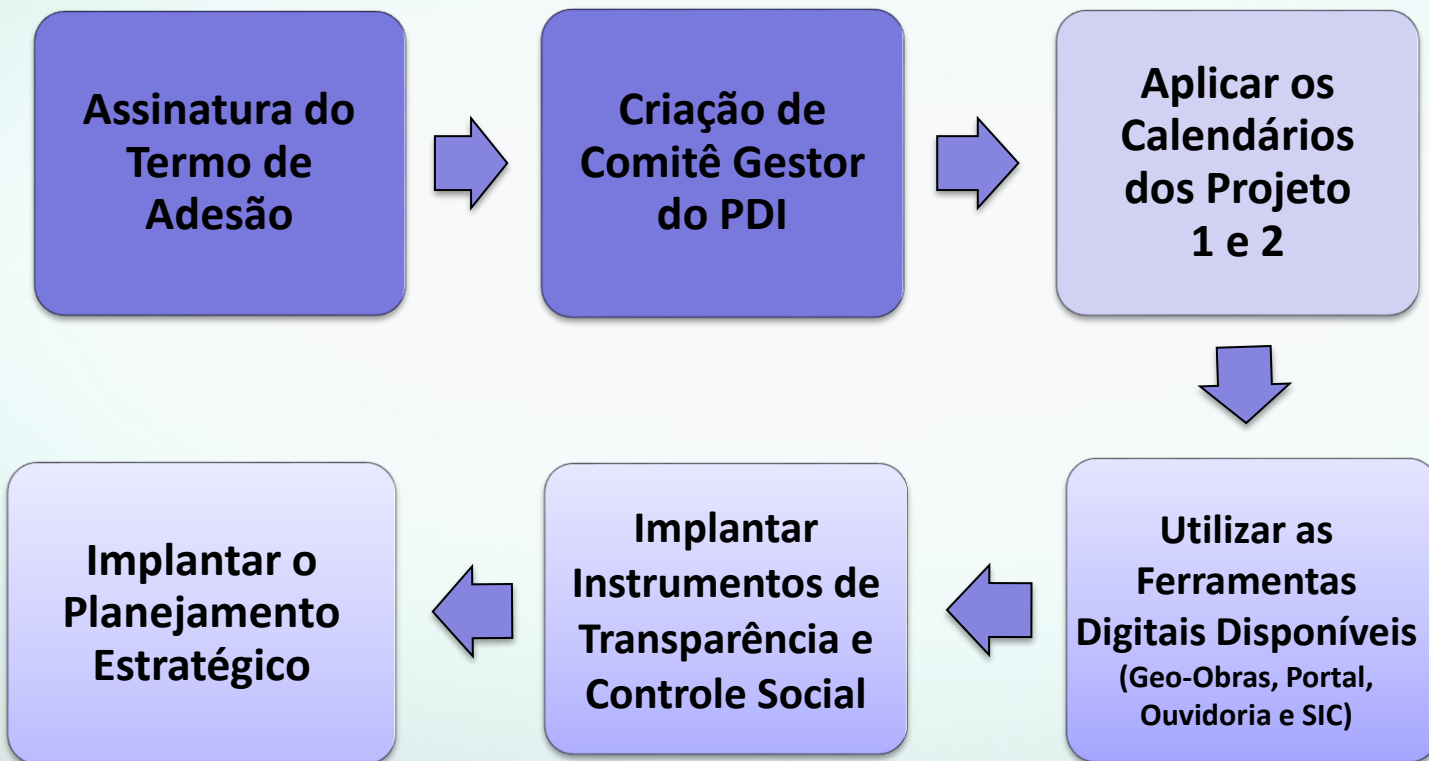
Assinatura do Termo de Adesão

Criação de Comitê Gestor do PDI

Aplicar os Calendários dos Projeto 1 e 2

Utilizar as Ferramentas Digitais Disponíveis (Geo-Obras, Portal, Ouvidoria e SIC)

Implantar Instrumentos de Transparência e Controle Social

Implantar o Planejamento Estratégico